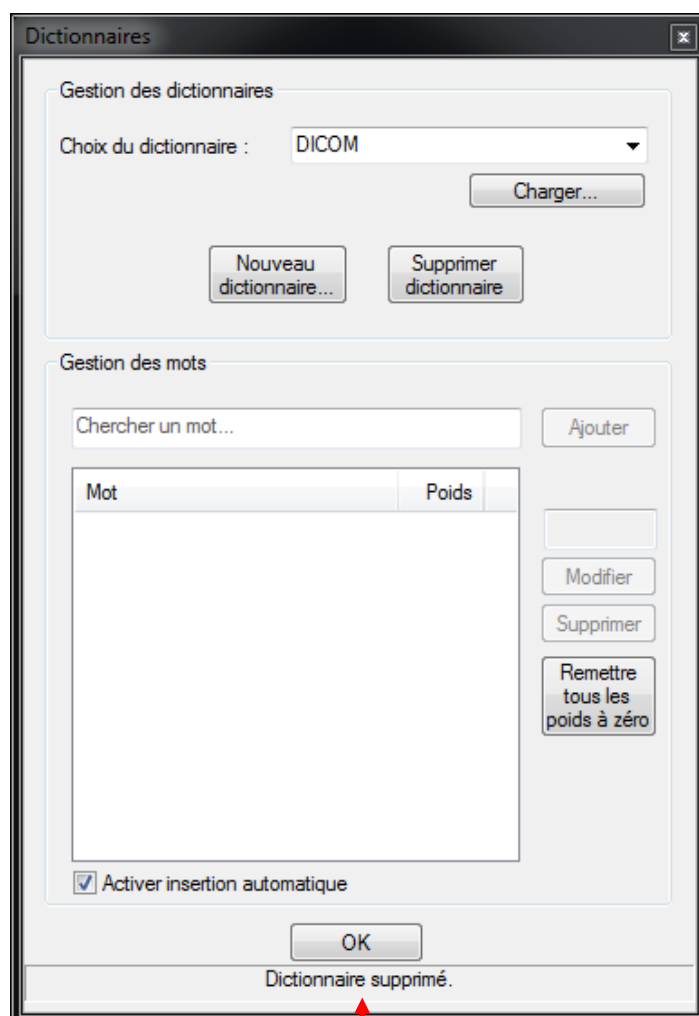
Dictionnaires

Gestion des dictionnaires

Choix du dictionnaire : DICOM

Charger...

Nouveau dictionnaire...

Supprimer dictionnaire

Gestion des mots

Chercher un mot...

Ajouter

| Mot | Poids |
|---|---|

Modifier

Supprimer

Remettre tous les poids à zéro

Activer insertion automatique

OK

Dictionnaire supprimé.